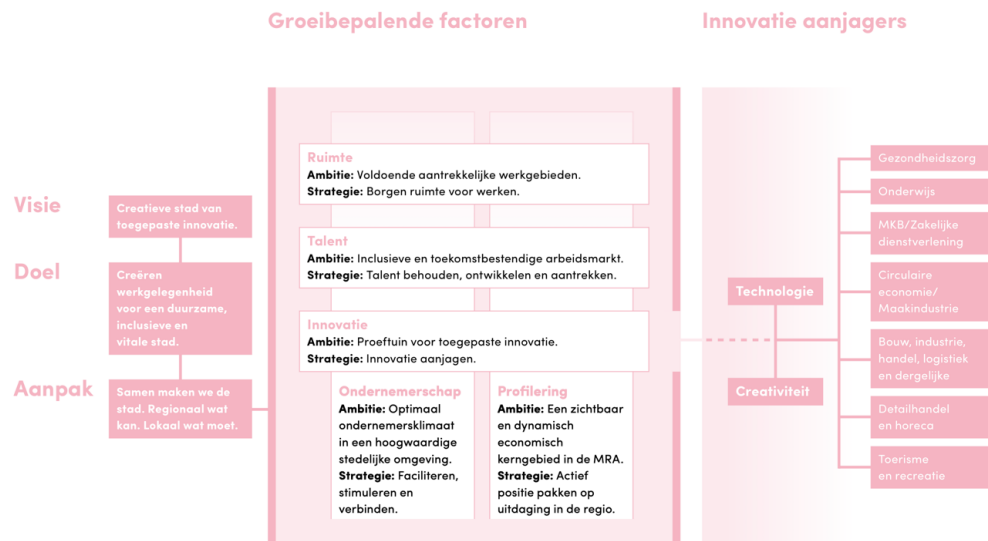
Groeibepalende factoren

Innovatie aanjagers

Visie

Creatieve stad van toegepaste innovatie.

Doel

Creëren werkgelegenheid voor een duurzame, inclusieve en vitale stad.

Aanpak

Samen maken we de stad. Regionaal wat kan. Lokaal wat moet.

Ruimte
**Ambitie:** Voldoende aantrekkelijke werkgebieden.
**Strategie:** Borgen ruimte voor werken.

Talent
**Ambitie:** Inclusieve en toekomstbestendige arbeidsmarkt.
**Strategie:** Talent behouden, ontwikkelen en aantrekken.

Innovatie
**Ambitie:** Proeftuin voor toegepaste innovatie.
**Strategie:** Innovatie aanjagen.

Ondernemerschap
**Ambitie:** Optimaal ondernemersklimaat in een hoogwaardige stedelijke omgeving.
**Strategie:** Faciliteren, stimuleren en verbinden.

Profilering
**Ambitie:** Een zichtbaar en dynamisch economisch kerngebied in de MRA.
**Strategie:** Actief positie pakken op uitdaging in de regio.

Technologie

Creativiteit

Gezondheidszorg

Onderwijs

MKB/Zakelijke dienstverlening

Circulaire economie/ Maakindustrie

Bouw, industrie, handel, logistiek en dergelijke

Detailhandel en horeca

Toerisme en recreatie